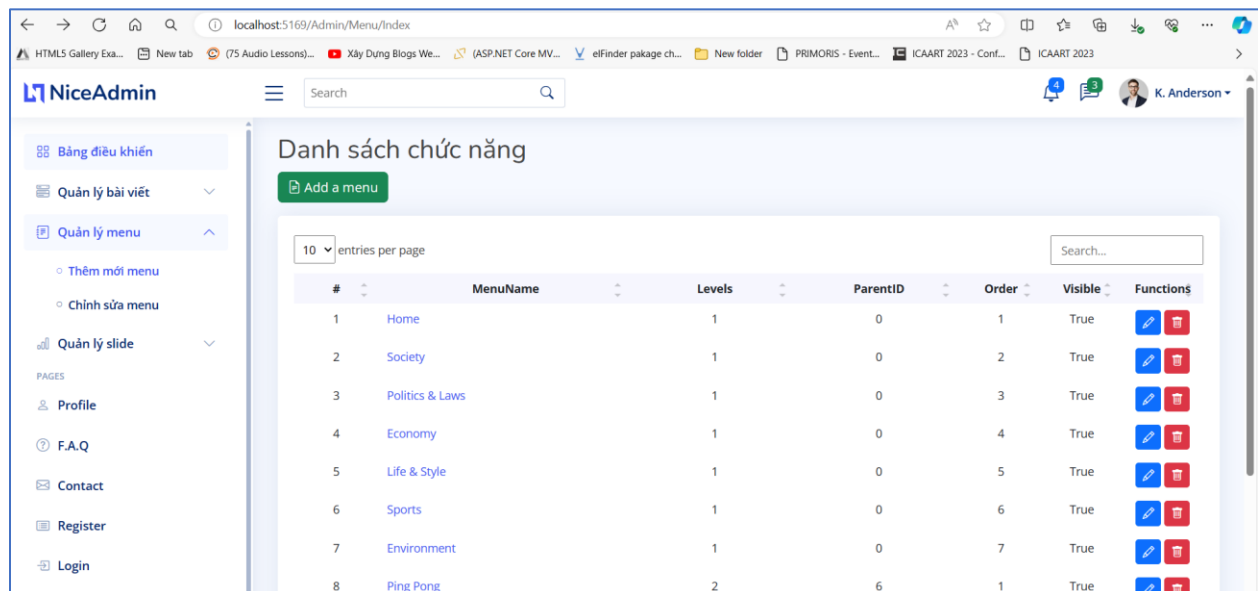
localhost:5169/Admin/Menu/Index

HTML5 Gallery Exa... New tab (75 Audio Lessons)... Xây Dựng Blogs We... (ASP.NET Core MV... elFinder pakage ch... New folder PRIMORIS - Event... ICAART 2023 - Conf... ICAART 2023

NiceAdmin

Search

4 3

K. Anderson

Bảng điều khiển
Quản lý bài viết
Quản lý menu
Thêm mới menu
Chỉnh sửa menu
Quản lý slide
PAGES
Profile
F.A.Q
Contact
Register
Login

Danh sách chức năng

Add a menu

10 entries per page

Search...

| # | MenuName | Levels | ParentID | Order | Visible | Functions |
|---|---|---|---|---|---|---|
| 1 | Home | 1 | 0 | 1 | True | |
| 2 | Society | 1 | 0 | 2 | True | |
| 3 | Politics & Laws | 1 | 0 | 3 | True | |
| 4 | Economy | 1 | 0 | 4 | True | |
| 5 | Life & Style | 1 | 0 | 5 | True | |
| 6 | Sports | 1 | 0 | 6 | True | |
| 7 | Environment | 1 | 0 | 7 | True | |
| 8 | Ping Pong | 2 | 6 | 1 | True | |